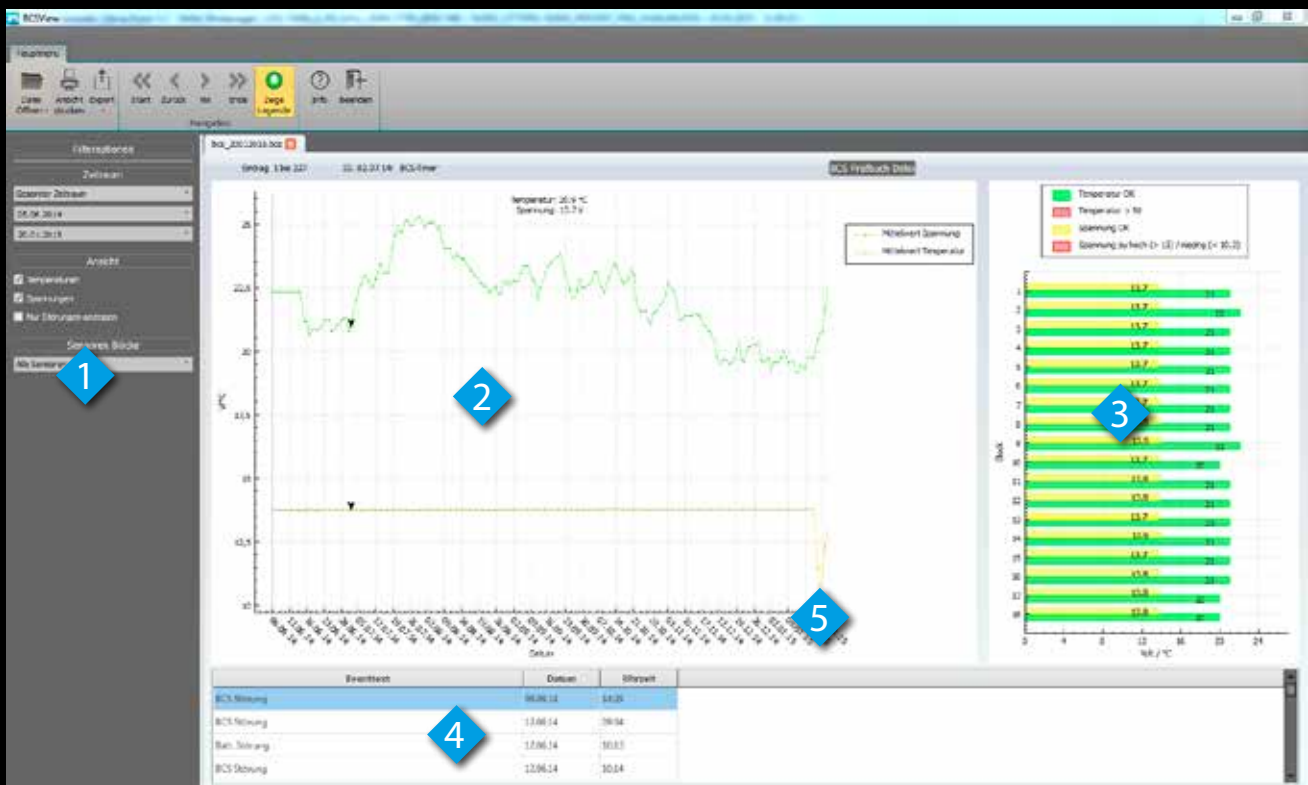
BCSView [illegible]

Hauptmenü

Datei Öffnen | Ansicht drucken | Export | Start | Zurück | Vor | Ende | Zeige Legende | Info | Beenden

Navigation

Filteroptionen

Zeitraum

Gesamter Zeitraum

05.06.2014

20.01.2015

Ansicht

Temperaturen

Spannungen

Nur Störungen anzeigen

Sensoren Blöcke

Alle Sensoren

1

bcs_20012015.bcs

Eintrag 1 bis 227

11. 02.07.14 BCS-Timer

BCS Protokoll Daten

Temperatur: 20.9 °C
Spannung: 13.7 V

Mittelwert Spannung
Mittelwert Temperatur

25

22,5

20

17,5

15

12,5

10

°C

2

Datum

5

Temperatur OK
Temperatur > 50
Spannung OK
Spannung zu hoch (> 15) / niedrig (< 10.2)

3

Block

Volt / °C

0 4 8 12 16 20 24

| Ereignistext | Datum | Uhrzeit |
|---|---|---|
| BCS Störung | 06.06.14 | 14:29 |
| BCS Störung | 13.06.14 | 09:04 |
| Batt. Störung | 12.06.14 | 10:12 |
| BCS Störung | 12.06.14 | 10:14 |

4